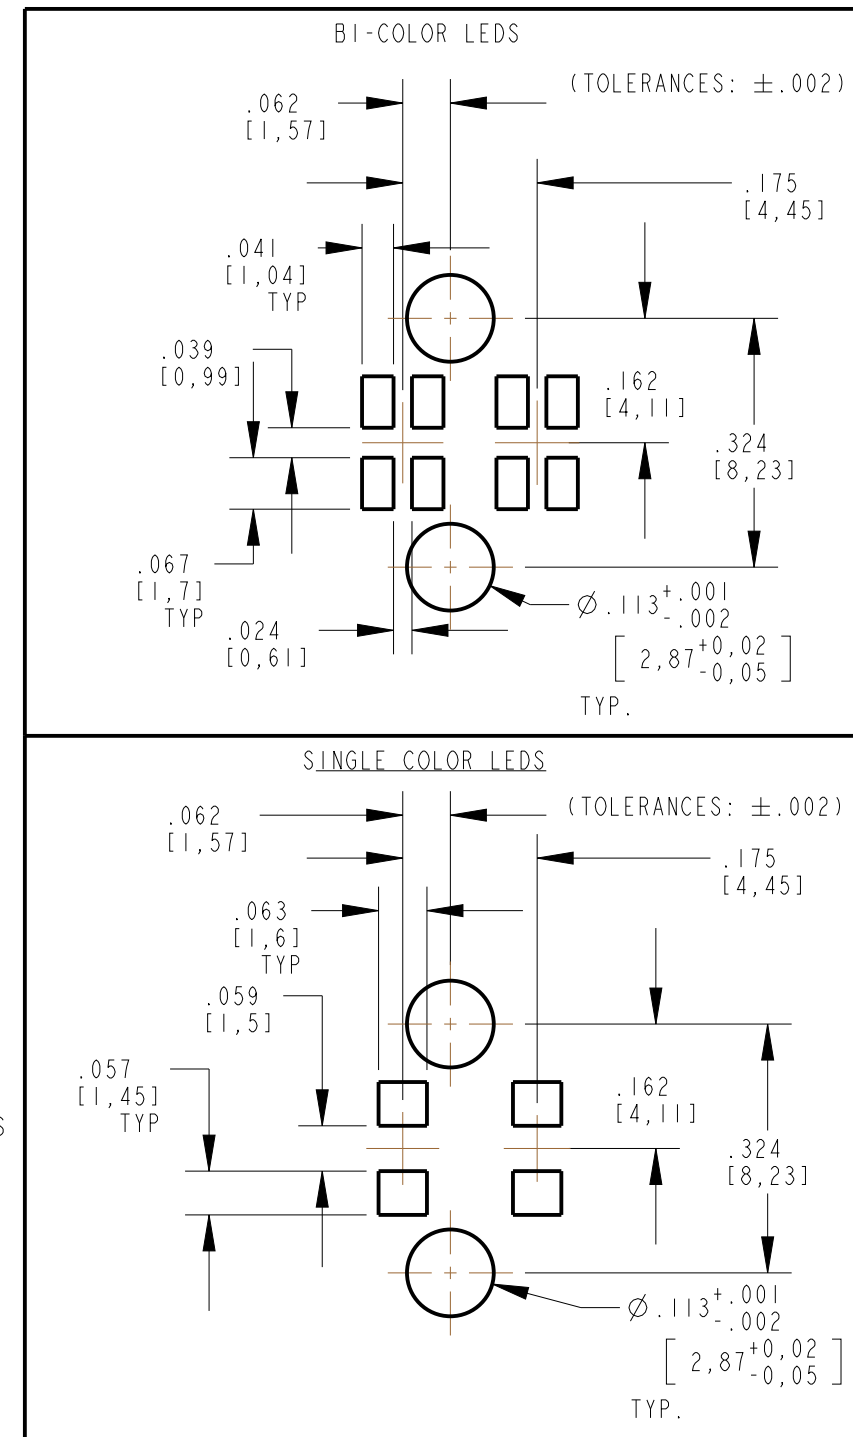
BI-COLOR LEDS

(TOLERANCES: $\pm$.002)

.062
[1,57]

.175
[4,45]

.041
[1,04]
TYP

.039
[0,99]

.162
[4,11]

.324
[8,23]

.067
[1,7]
TYP

.024
[0,61]

$\varnothing .113^{+.001}_{-.002}$
$\left[ 2,87^{+0,02}_{-0,05} \right]$
TYP.

SINGLE COLOR LEDS

(TOLERANCES: $\pm$.002)

.062
[1,57]

.175
[4,45]

.063
[1,6]
TYP

.059
[1,5]

.057
[1,45]
TYP

.162
[4,11]

.324
[8,23]

$\varnothing .113^{+.001}_{-.002}$
$\left[ 2,87^{+0,02}_{-0,05} \right]$
TYP.

S